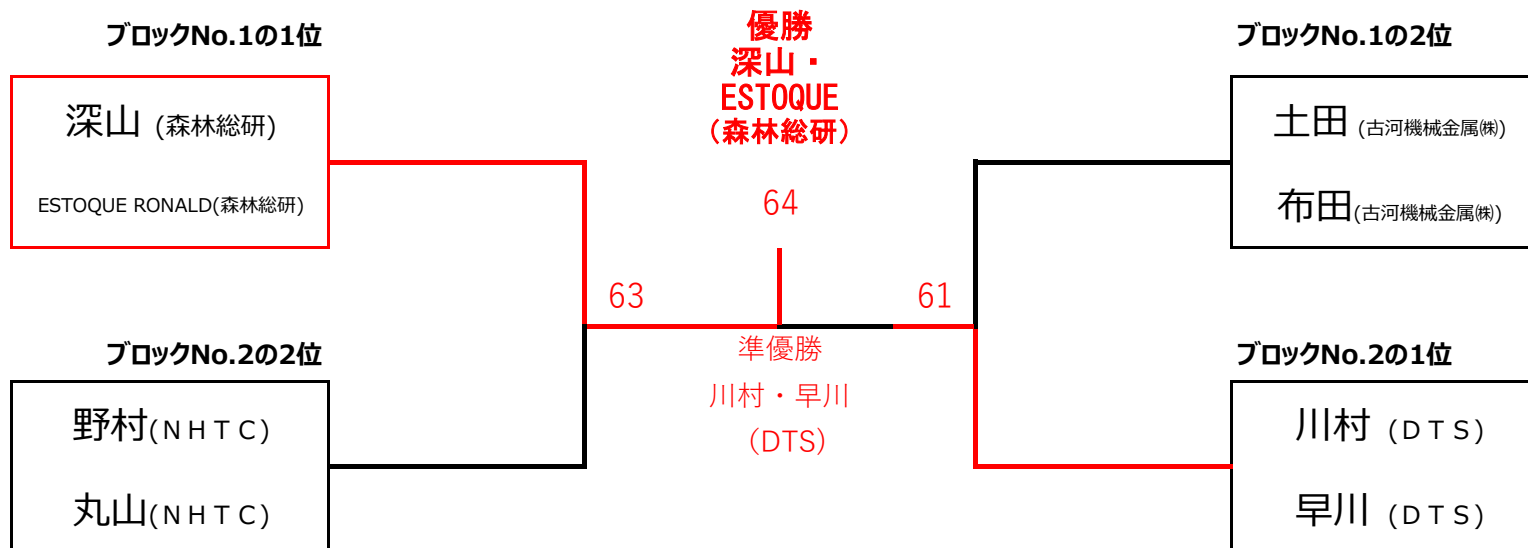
ブロックNo.1の1位

深山 (森林総研)

ESTOQUE RONALD(森林総研)

優勝
深山・
ESTOQUE
(森林総研)

64

ブロックNo.1の2位

土田 (古河機械金属㈱)

布田(古河機械金属㈱)

63

61

準優勝
川村・早川
(DTS)

ブロックNo.2の2位

野村(NHTC)

丸山(NHTC)

ブロックNo.2の1位

川村 (DTS)

早川 (DTS)